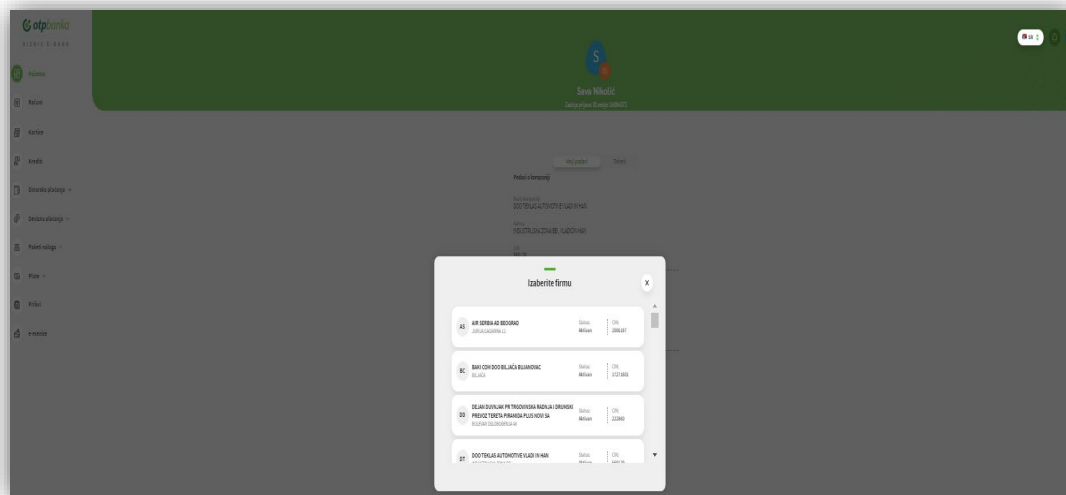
otpbanka

Početna

Računi

Kartice

Krediti

Dinarsko plaćanje

Devizno plaćanje

Paket naloga

Plate

Prilivi

e-menice

S

Sava Nikolić

Moji podaci

Podaci o kompaniji

DOO TEKLAS AUTOMOTIVE VLADI N HAN

Izaberite firmu

AS AIR SERBIA AD BEOGRAD
Status: Aktivan
CIN: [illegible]

BC BAKI COM DOO BILJAČA BUJANOVAC
BILJAČA
Status: Aktivan
CIN: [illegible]

DD DEJAN DUVNJAK PR TRGOVINSKA RADNJA I DRUMSKI PREVOZ TERETA PIRAMIDA PLUS NOVI SA
Status: Aktivan
CIN: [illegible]

DT DOO TEKLAS AUTOMOTIVE VLADI N HAN
Status: Aktivan
CIN: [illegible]